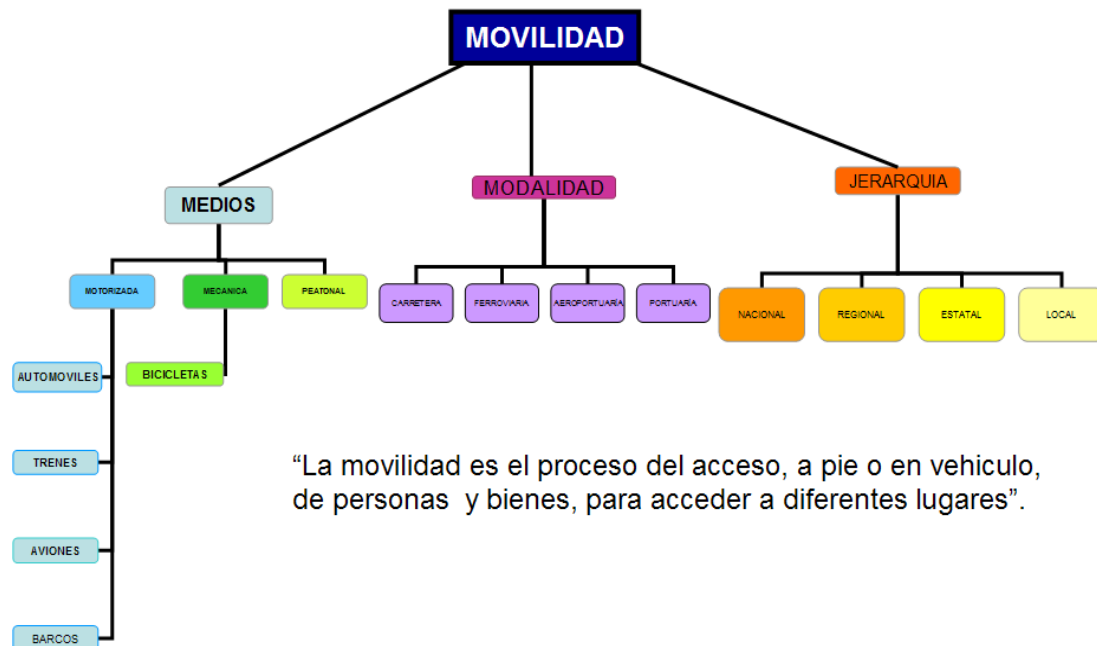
MOVILIDAD

MEDIOS

MODALIDAD

JERARQUIA

MOTORIZADA

MECANICA

PEATONAL

CARRETERA

FERROVIARIA

AEROPORTUARIA

PORTUARIA

NACIONAL

REGIONAL

ESTATAL

LOCAL

AUTOMOVILES

BICICLETAS

TRENES

AVIONES

BARCOS

“La movilidad es el proceso del acceso, a pie o en vehiculo, de personas y bienes, para acceder a diferentes lugares”.